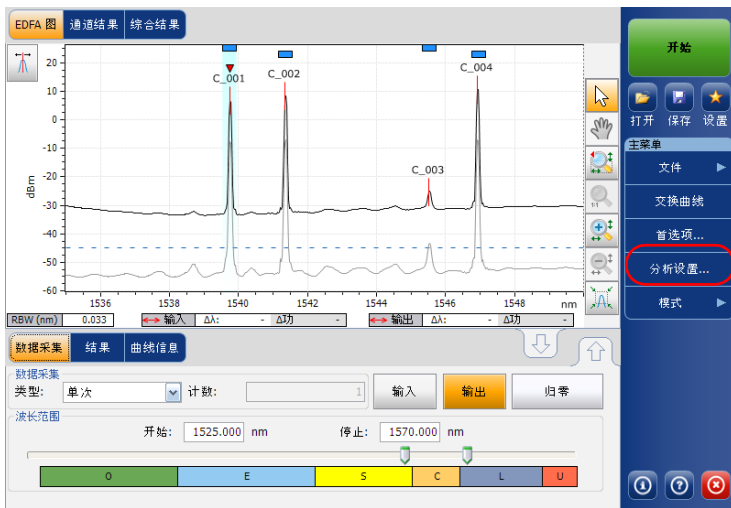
EDFA 图 | 通道结果 | 综合结果

20
10
0
-10
-20
-30
-40
-50
-60
dBm

C_001
C_002
C_003
C_004

1536 1538 1540 1542 1544 1546 1548 nm

RBW (nm) 0.033 输入 Δλ: - Δ功 - 输出 Δλ: - Δ功 -

数据采集 | 结果 | 曲线信息

数据采集
类型: 单次 计数:
输入 输出 归零

波长范围
开始: 1525.000 nm 停止: 1570.000 nm

O E S C L U

开始
打开 保存 设置
主菜单
文件
交换曲线
首选项...
分析设置...
模式